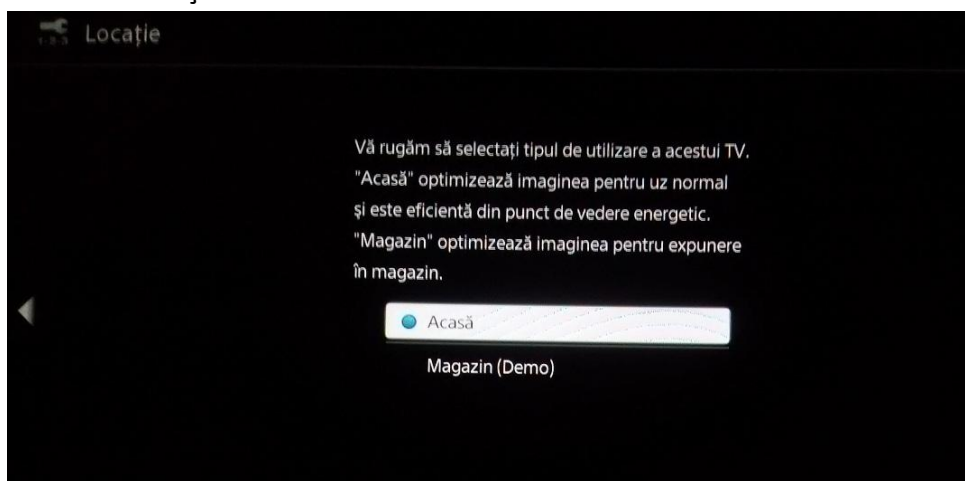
Locație

Vă rugăm să selectați tipul de utilizare a acestui TV. "Acasă" optimizează imaginea pentru uz normal și este eficientă din punct de vedere energetic. "Magazin" optimizează imaginea pentru expunere în magazin.

Acasă

Magazin (Demo)